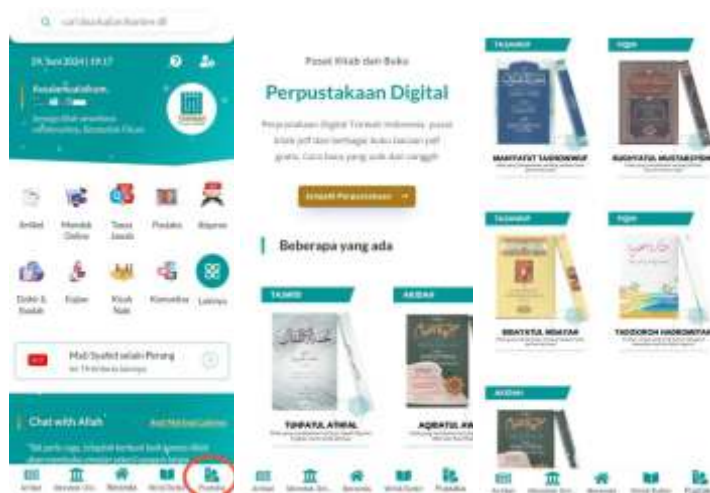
cari kata kunci konten di

29 Juni 2024 | 19:17

Assalamu'alaikum,

Artikel
Mondok Online
Tanya Jawab
Pustaka
Bayanat

Doa & Dzikir
Kajian
Kisah Nabi
Konsultasi
Lainnya

Mati Syahid selain Perang

Chat with Afah

Artikel
Jaringan Sa...
Beranda
Wirid Santri
Pustaka

Pusat Kitab dan Buku

Perpustakaan Digital

Perpustakaan Digital Tebuireng Indonesia, pusat kitab pdf dan berbagai buku bacaan pdf gratis. Cara baca yang asik dan canggih

Jelajahi Perpustakaan →

Beberapa yang ada

TASAWUF
TUHFATUL ATHFAL

AKIDAH
AQIDATUL AW

Artikel
Jaringan Sa...
Beranda
Wirid Santri
Pustaka

TASAWUF
MANTSATUT TADRIGWUF

FIQIH
BUGHYATUL MUSTARSYIDIN

TASAWUF
BIDAYATUL HIDAYAH

FIQIH
TAQDIROH HADROMIYAH

AKIDAH

Artikel
Jaringan Sa...
Beranda
Wirid Santri
Pustaka